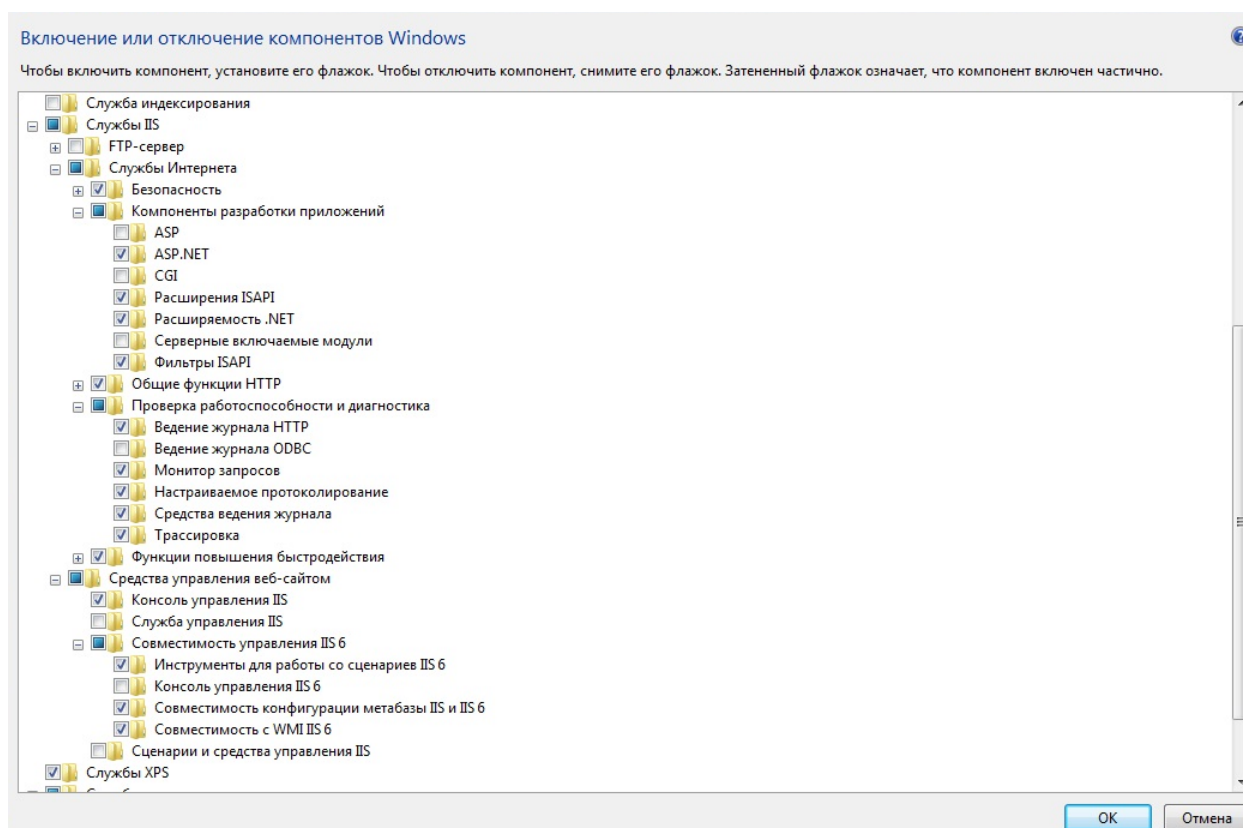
Включение или отключение компонентов Windows

Чтобы включить компонент, установите его флажок. Чтобы отключить компонент, снимите его флажок. Затененный флажок означает, что компонент включен частично.

Служба индексирования
Службы IIS
FTP-сервер
Службы Интернета
Безопасность
Компоненты разработки приложений
ASP
ASP.NET
CGI
Расширения ISAPI
Расширяемость .NET
Серверные включаемые модули
Фильтры ISAPI
Общие функции HTTP
Проверка работоспособности и диагностика
Ведение журнала HTTP
Ведение журнала ODBC
Монитор запросов
Настраиваемое протоколирование
Средства ведения журнала
Трассировка
Функции повышения быстродействия
Средства управления веб-сайтом
Консоль управления IIS
Служба управления IIS
Совместимость управления IIS 6
Инструменты для работы со сценариев IIS 6
Консоль управления IIS 6
Совместимость конфигурации метабазы IIS и IIS 6
Совместимость с WMI IIS 6
Сценарии и средства управления IIS
Службы XPS

OK
Отмена